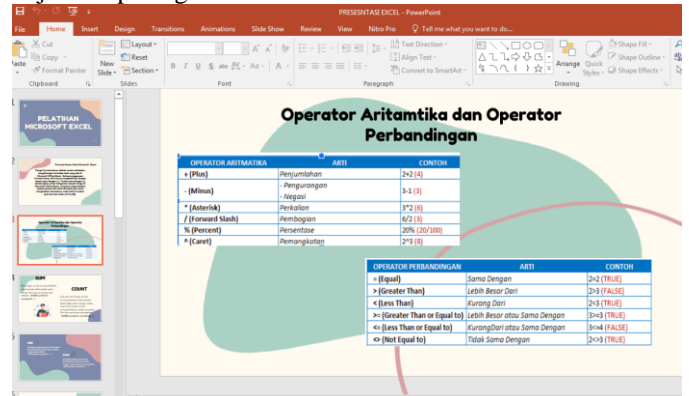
PRESENSTASI EXCEL - PowerPoint

File Home Insert Design Transitions Animations Slide Show Review View Nitro Pro Tell me what you want to do...

Cut
Copy
Format Painter
Paste
Clipboard
New Slide
Layout
Reset
Section
Slides
Font
Text Direction
Align Text
Convert to SmartArt
Paragraph
Arrange
Quick Styles
Shape Fill
Shape Outline
Shape Effects
Drawing

1
PELATIHAN MICROSOFT EXCEL

2

3

4
SUM
COUNT

5

Operator Aritamtika dan Operator Perbandingan

| OPERATOR ARITMATIKA | ARTI | CONTOH |
|---|---|---|
| + (Plus) | Penjumlahan | 2+2 (4) |
| - (Minus) | - Pengurangan - Negasi | 3-1 (3) |
| * (Asterisk) | Perkalian | 3*2 (6) |
| / (Forward Slash) | Pembagian | 6/2 (3) |
| % (Percent) | Persentase | 20% (20/100) |
| ^ (Caret) | Pemangkatan | 2^3 (8) |

| OPERATOR PERBANDINGAN | ARTI | CONTOH |
|---|---|---|
| = (Equal) | Sama Dengan | 2=2 (TRUE) |
| > (Greater Than) | Lebih Besar Dari | 2>3 (FALSE) |
| < (Less Than) | Kurang Dari | 2<3 (TRUE) |
| >= (Greater Than or Equal to) | Lebih Besar atau Sama Dengan | 3>=3 (TRUE) |
| <= (Less Than or Equal to) | KurangDari atau Sama Dengan | 3<=4 (FALSE) |
| <> (Not Equal to) | Tidak Sama Dengan | 2<>3 (TRUE) |